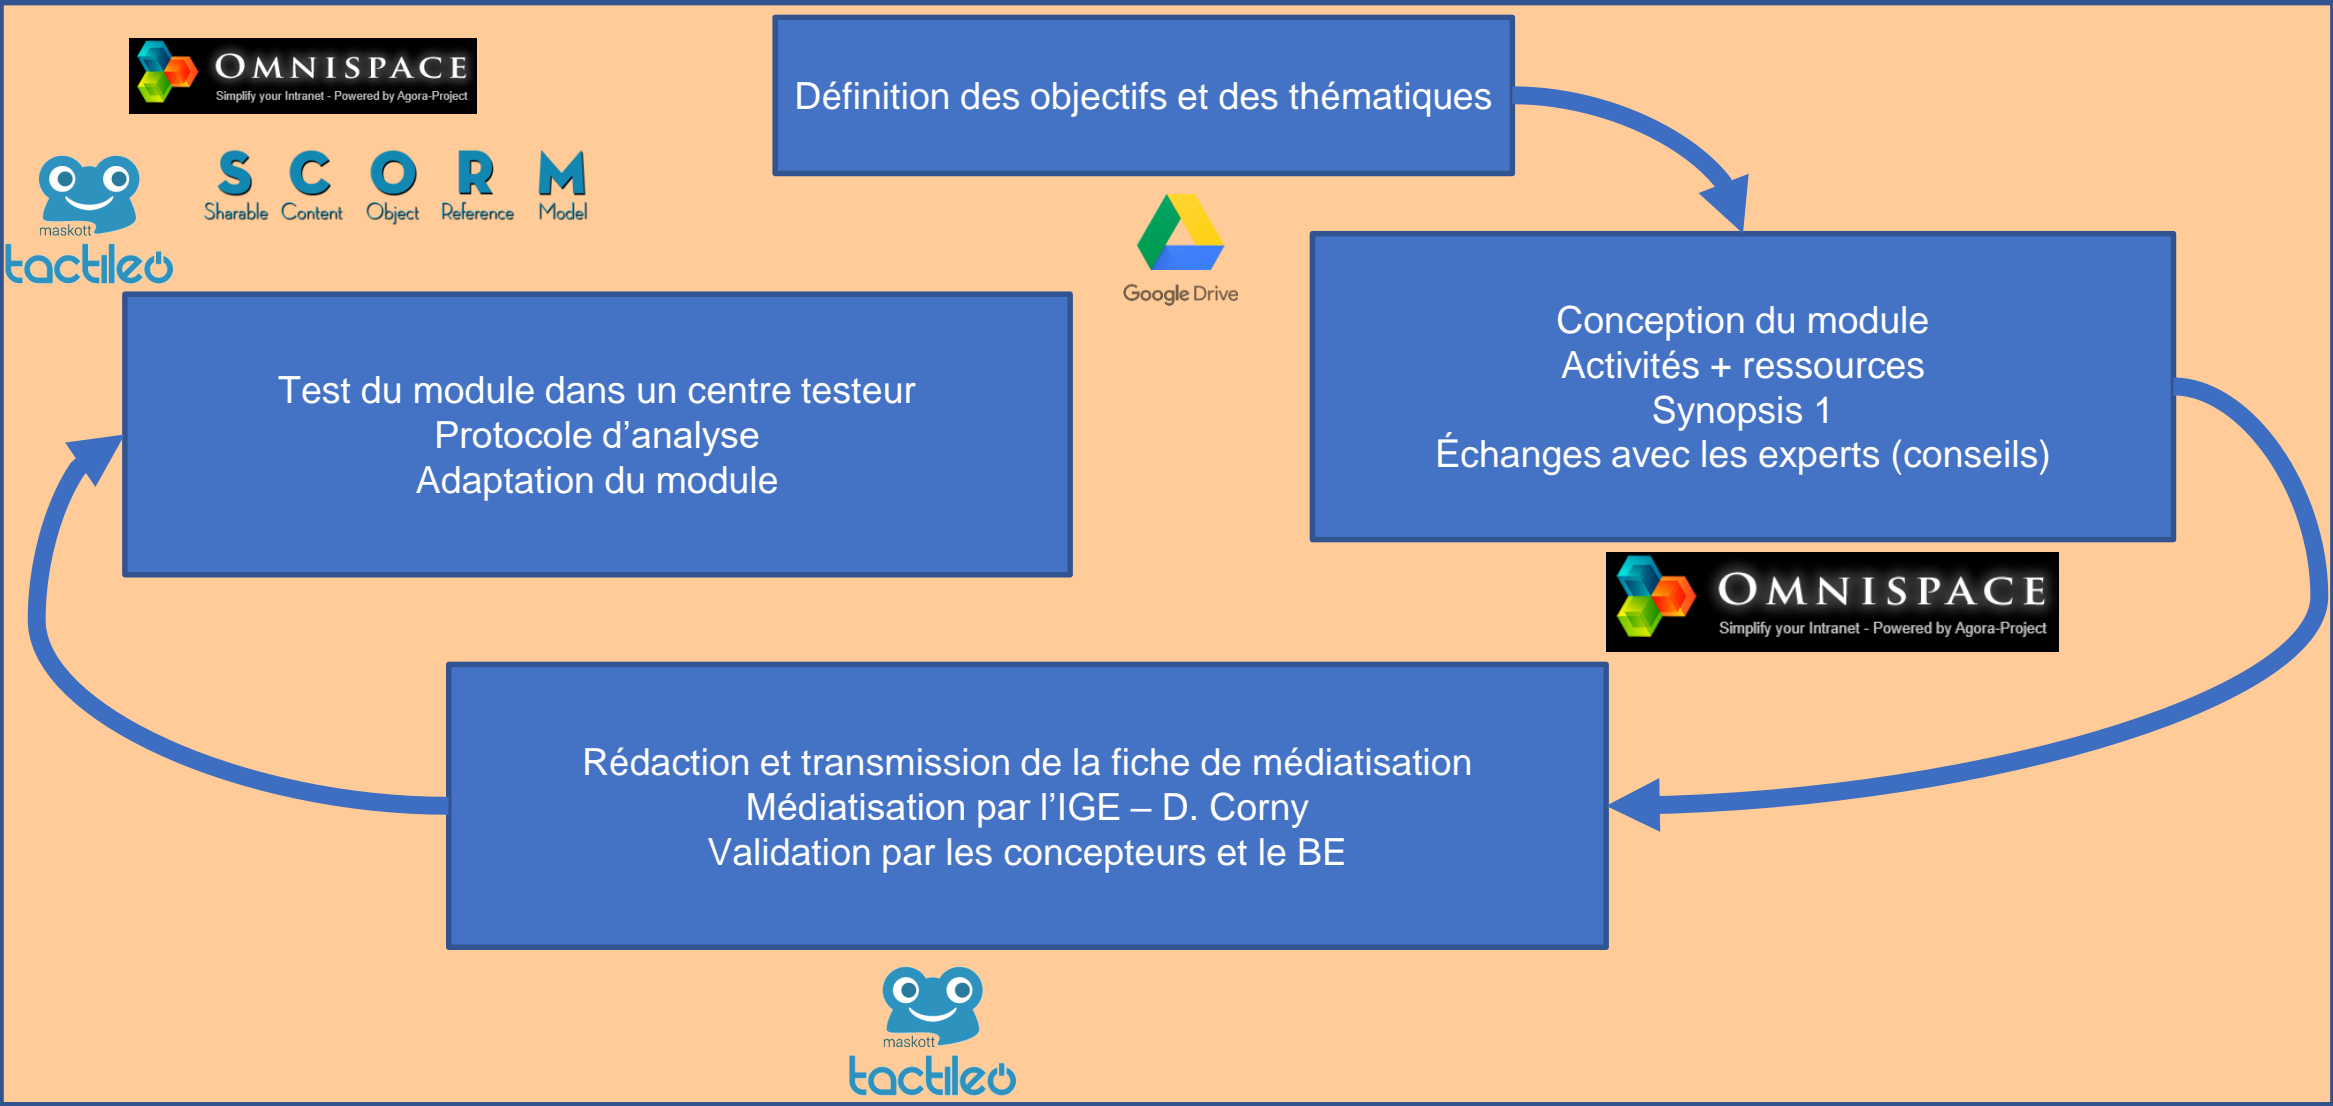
OMNISPACE
Simplify your Intranet - Powered by Agora-Project

maskott
tactileo

S C O R M
Sharable Content Object Reference Model

Définition des objectifs et des thématiques

Google Drive

Conception du module
Activités + ressources
Synopsis 1
Échanges avec les experts (conseils)

OMNISPACE
Simplify your Intranet - Powered by Agora-Project

Test du module dans un centre testeur
Protocole d'analyse
Adaptation du module

Rédaction et transmission de la fiche de médiatisation
Médiatisation par l'IGE – D. Corny
Validation par les concepteurs et le BE

maskott
tactileo